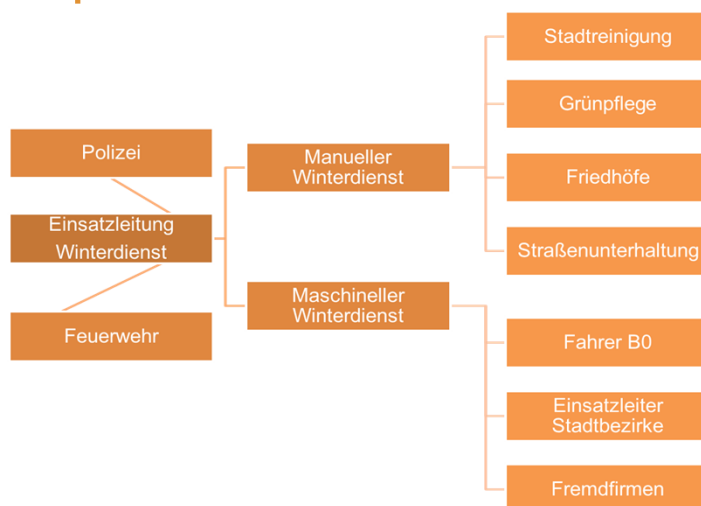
Polizei

Einsatzleitung Winterdienst

Feuerwehr

Manueller Winterdienst

Maschineller Winterdienst

Stadtreinigung

Grünpflege

Friedhöfe

Straßenunterhaltung

Fahrer B0

Einsatzleiter Stadtbezirke

Fremdfirmen